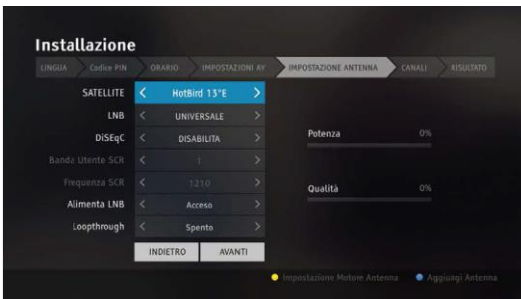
Installazione

LINGUA | Codice PIN | ORARIO | IMPOSTAZIONI AV | IMPOSTAZIONE ANTENNA | CANALI | RISULTATO

SATELLITE < HotBird 13°E >
LNB < UNIVERSALE >
DiSEqC < DISABILITA >
Banda Utente SCR < 1 >
Frequenza SCR < 1210 >
Alimenta LNB < Acceso >
Loopthrough < Spento >

Potenza 0%
Qualità 0%

INDIETRO AVANTI

Impostazione Motore Antenna
Aggiungi Antenna